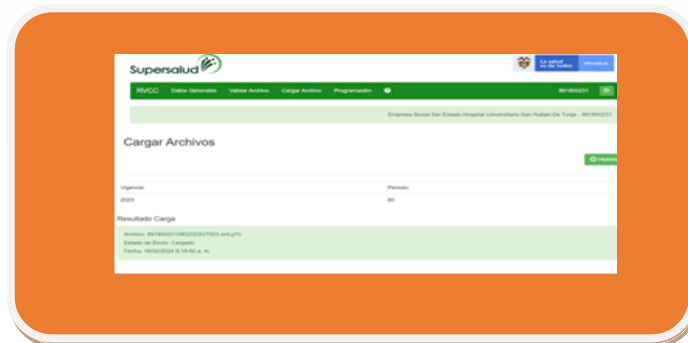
Supersalud

La salud es de todos Minsalud

RVCC Datos Generales Validar Archivo Cargar Archivo Programación ?

891800231

Empresa Social Del Estado Hospital Universitario San Rafael De Tunja - 891800231

Cargar Archivos

Historia

| Vigencia | Periodo |
|---|---|
| 2023 | 60 |

Resultado Carga

Archivo: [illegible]

Estado de Envío: Cargado

Fecha: 16/02/2024 9:19:55 a. m.